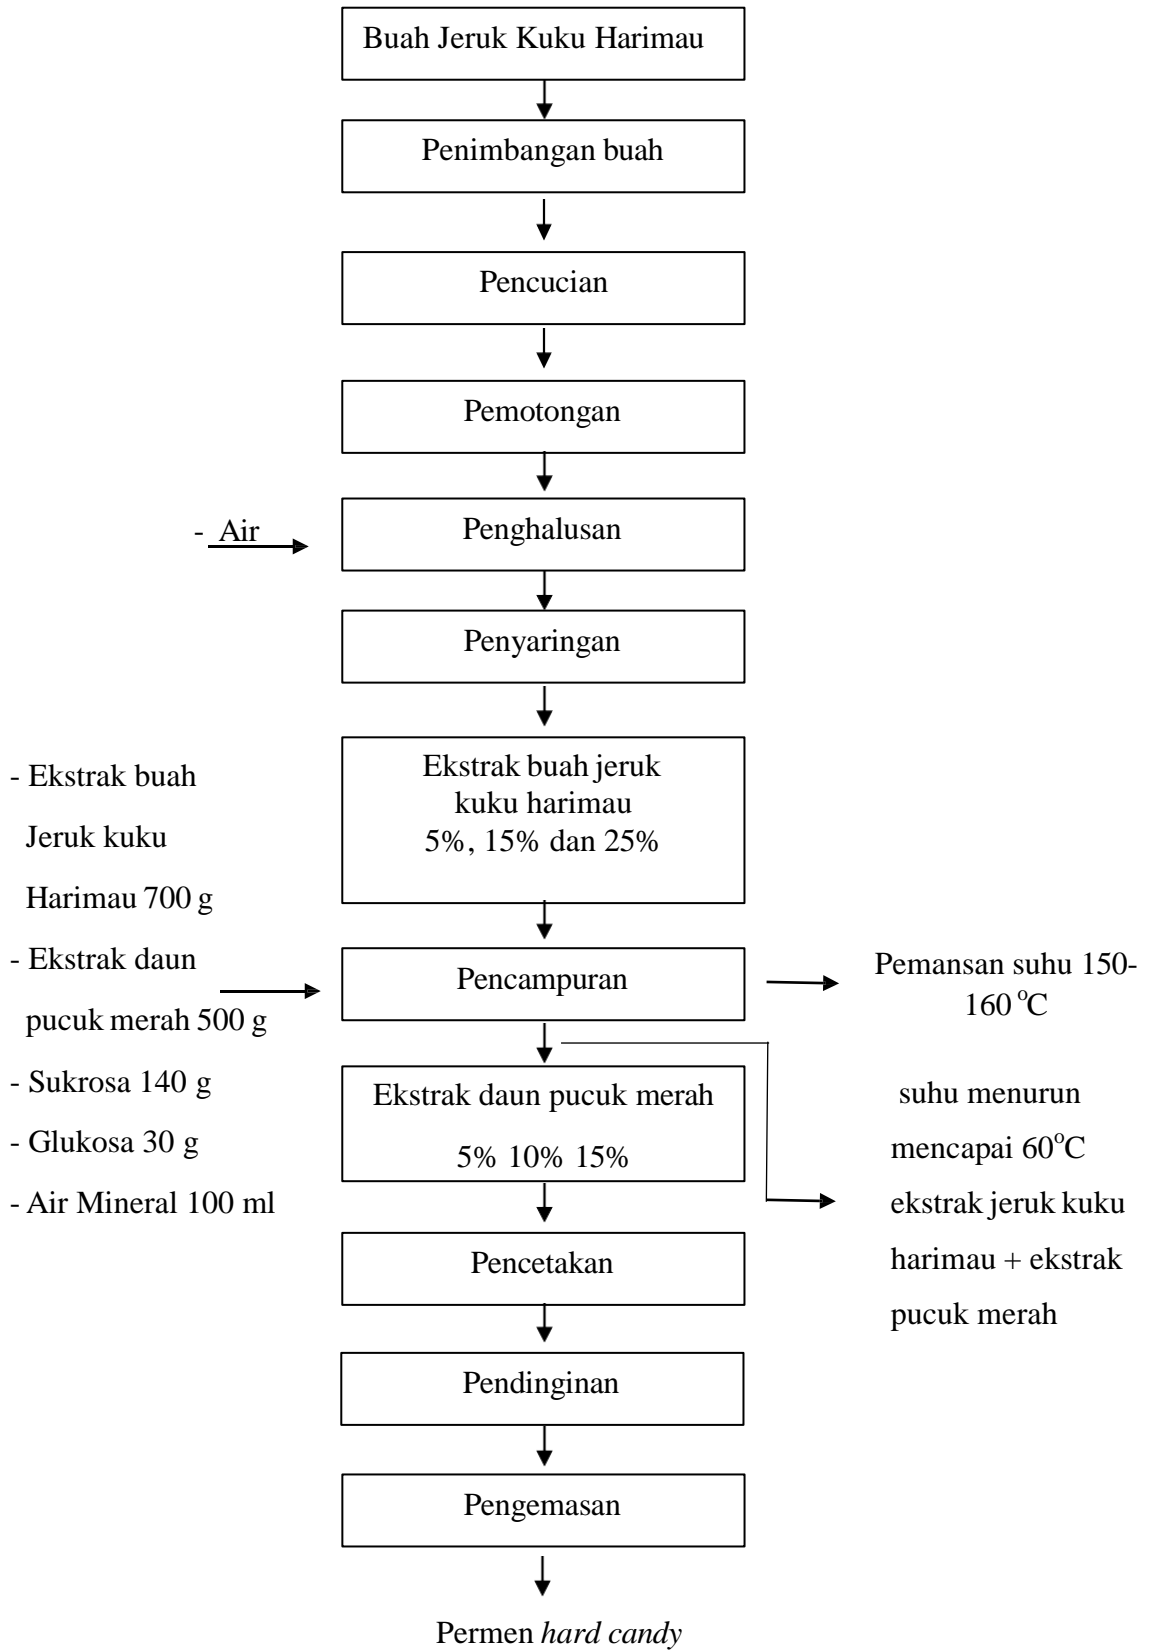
Buah Jeruk Kuku Harimau

Penimbangan buah

Pencucian

Pemotongan

- Air

Penghalusan

Penyaringan

- Ekstrak buah Jeruk kuku Harimau 700 g
- Ekstrak daun pucuk merah 500 g
- Sukrosa 140 g
- Glukosa 30 g
- Air Mineral 100 ml

Ekstrak buah jeruk kuku harimau 5%, 15% dan 25%

Pencampuran

Pemansan suhu 150-160 $^{o}$C

Ekstrak daun pucuk merah 5% 10% 15%

suhu menurun mencapai 60$^{o}$C ekstrak jeruk kuku harimau + ekstrak pucuk merah

Pencetakan

Pendinginan

Pengemasan

Permen *hard candy*